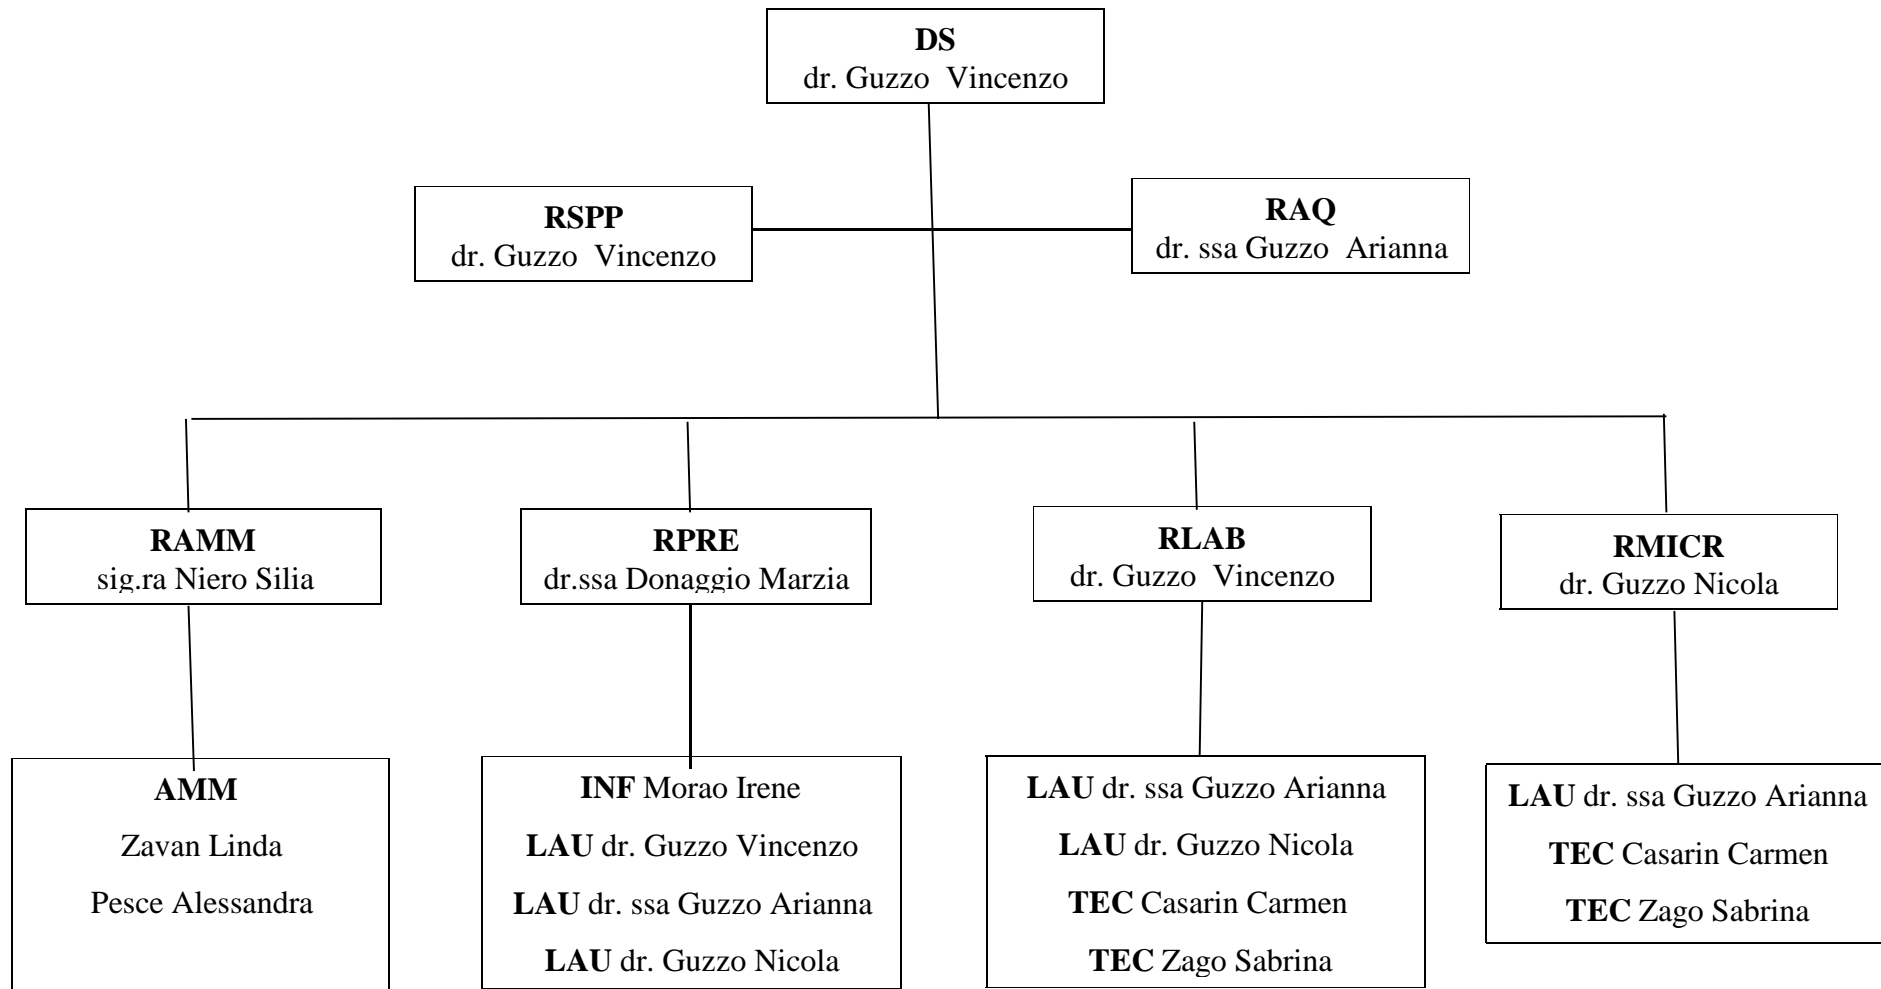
**DS**
dr. Guzzo Vincenzo

**RSPP**
dr. Guzzo Vincenzo

**RAQ**
dr. ssa Guzzo Arianna

**RAMM**
sig.ra Niero Silia

**RPRE**
dr.ssa Donaggio Marzia

**RLAB**
dr. Guzzo Vincenzo

**RMICR**
dr. Guzzo Nicola

**AMM**
Zavan Linda
Pesce Alessandra

**INF** Morao Irene
**LAU** dr. Guzzo Vincenzo
**LAU** dr. ssa Guzzo Arianna
**LAU** dr. Guzzo Nicola

**LAU** dr. ssa Guzzo Arianna
**LAU** dr. Guzzo Nicola
**TEC** Casarin Carmen
**TEC** Zago Sabrina

**LAU** dr. ssa Guzzo Arianna
**TEC** Casarin Carmen
**TEC** Zago Sabrina